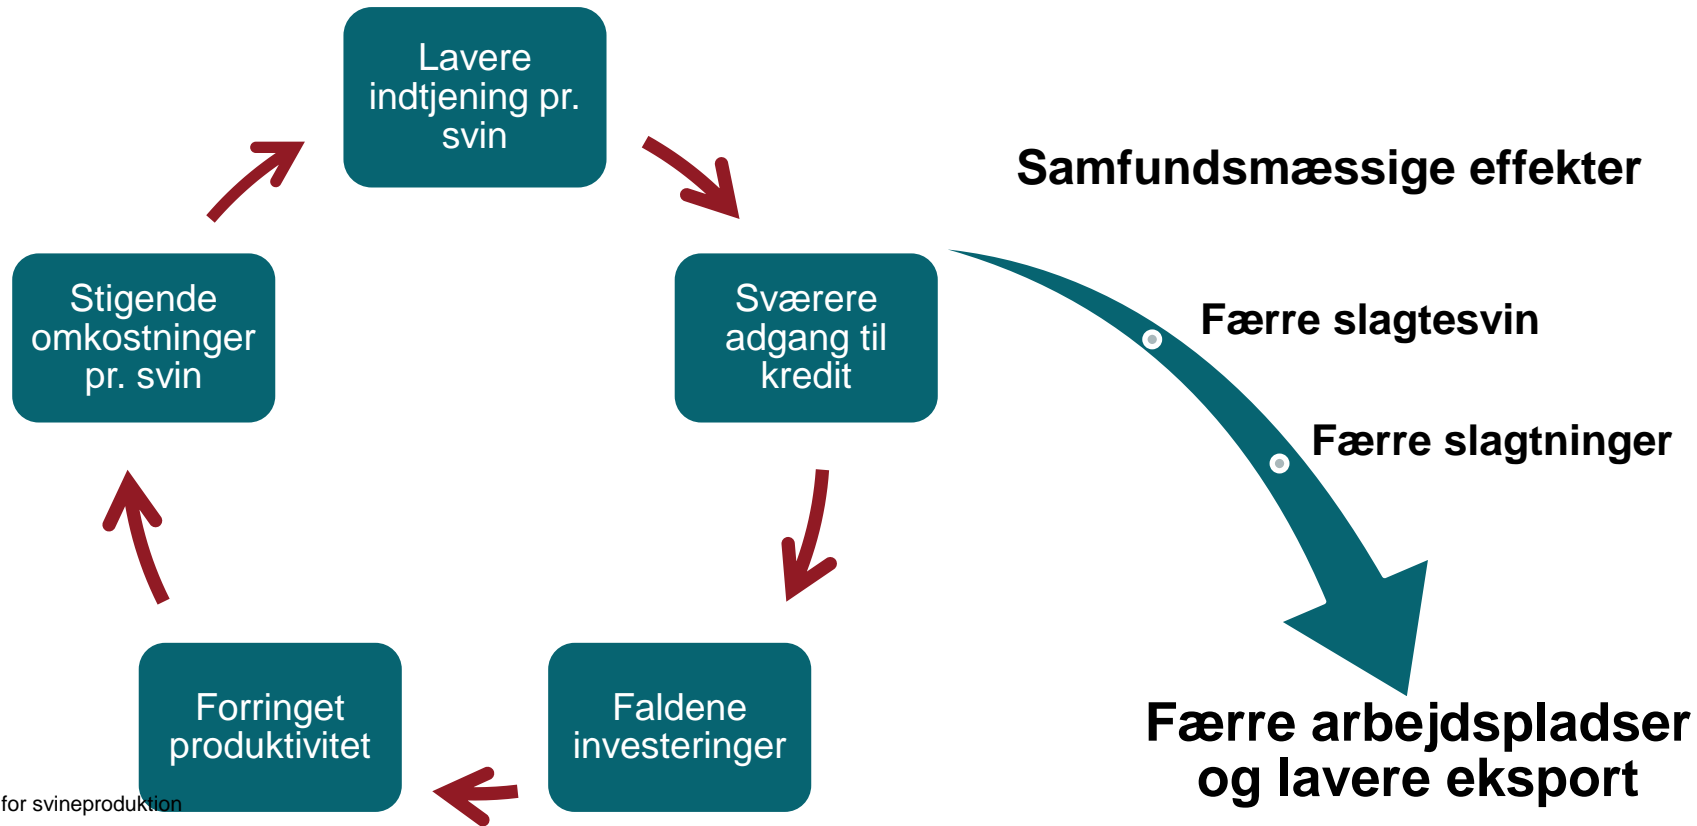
Lavere indtjening pr. svin

Sværere adgang til kredit

Faldende investeringer

Forringet produktivitet

Stigende omkostninger pr. svin

Samfundsmæssige effekter

Færre slagtesvin

Færre slagtninger

Færre arbejdspladser og lavere eksport

for svineproduktion